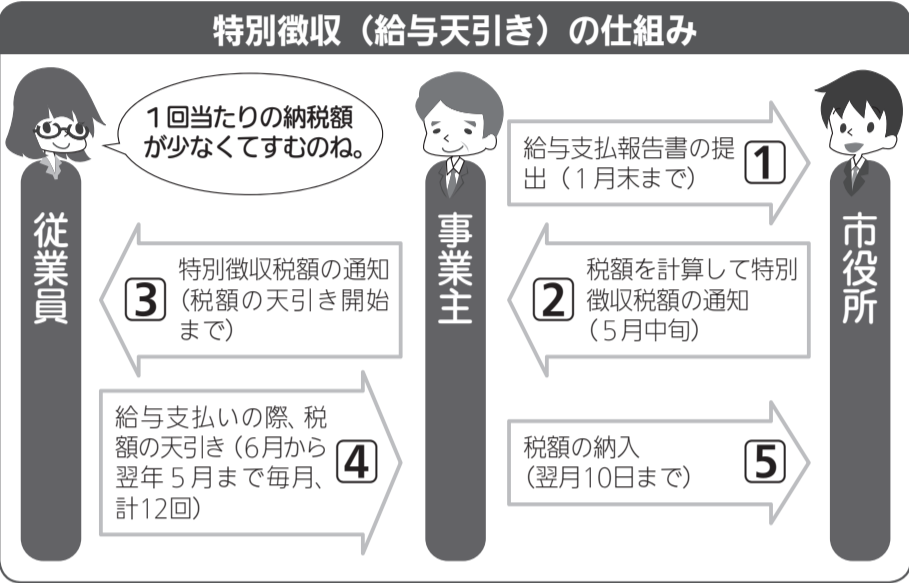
特別徴収（給与天引き）の仕組み

従業員

１回当たりの納税額が少なくてすむのね。

事業主

市役所

給与支払報告書の提出（１月末まで） 1

税額を計算して特別徴収税額の通知（５月中旬） 2

特別徴収税額の通知（税額の天引き開始まで） 3

給与支払いの際、税額の天引き（6月から翌年５月まで毎月、計12回） 4

税額の納入（翌月10日まで） 5